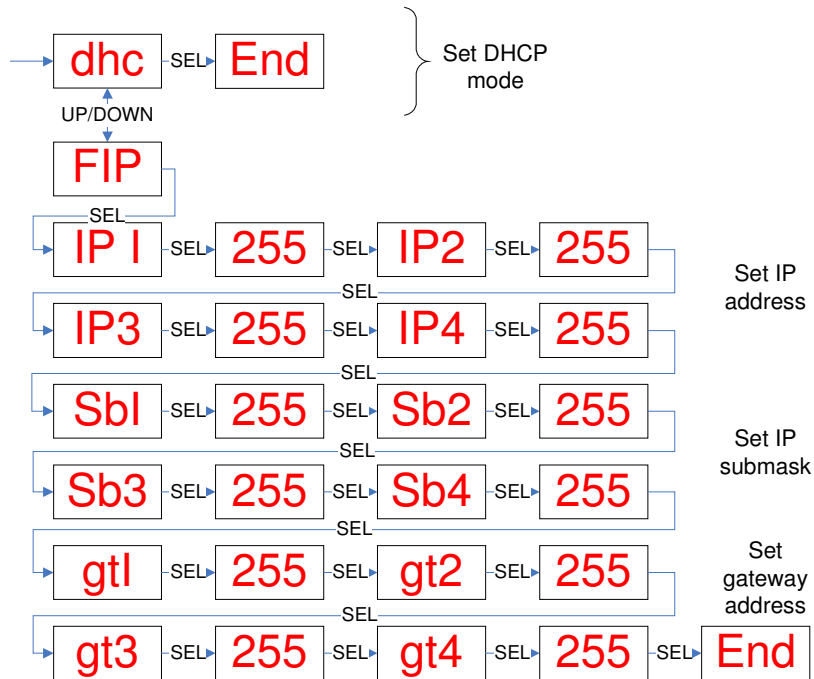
dhc SEL End

Set DHCP mode

UP/DOWN

FIP

SEL

IP I SEL 255 SEL IP2 SEL 255

SEL

Set IP address

IP3 SEL 255 SEL IP4 SEL 255

SEL

SbI SEL 255 SEL Sb2 SEL 255

SEL

Set IP submask

Sb3 SEL 255 SEL Sb4 SEL 255

SEL

gtI SEL 255 SEL gt2 SEL 255

Set gateway address

SEL

gt3 SEL 255 SEL gt4 SEL 255 SEL End